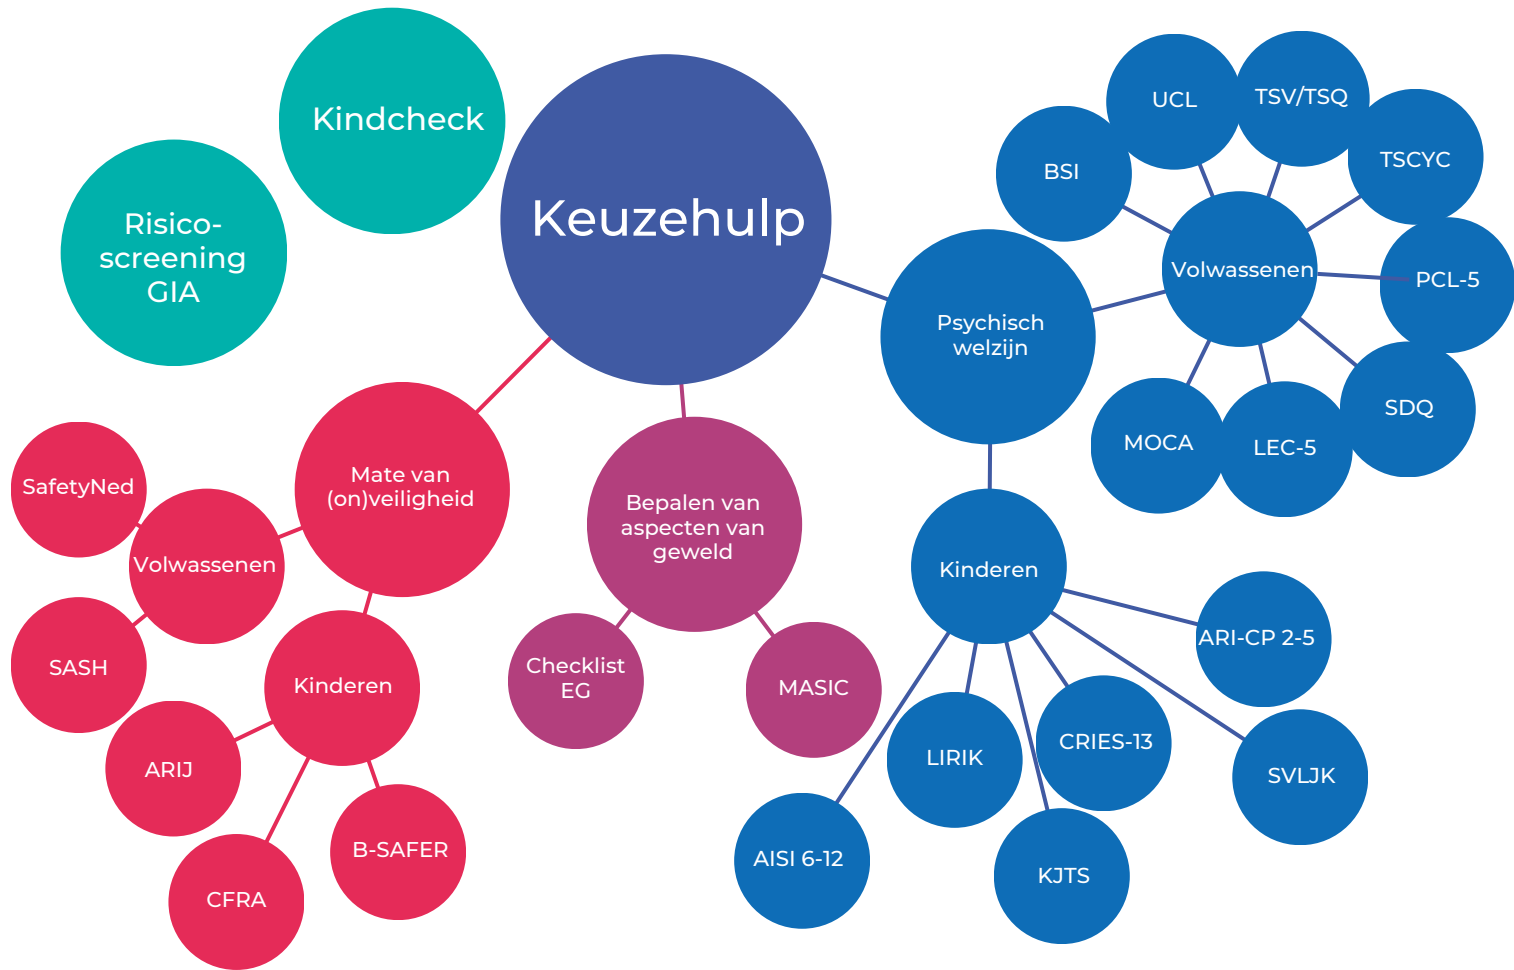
Kindcheck

Risico-screening GIA

Keuzehulp

UCL

TSV/TSQ

BSI

TSCYC

Volwassenen

PCL-5

Psychisch welzijn

SDQ

MOCA

LEC-5

Mate van (on)veiligheid

SafetyNed

Volwassenen

Bepalen van aspecten van geweld

Kinderen

ARI-CP 2-5

SASH

Kinderen

Checklist EG

MASIC

ARIJ

LIRIK

CRIES-13

SVLJK

B-SAFER

CFRA

AISI 6-12

KJTS